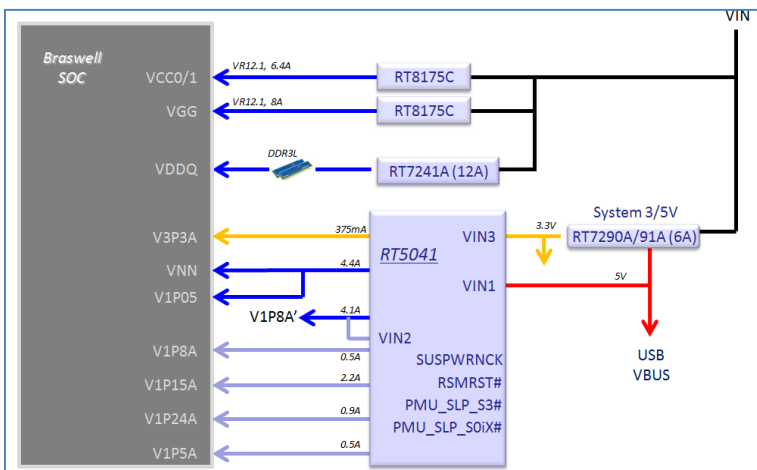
VIN

Braswell SOC

VCC0/1
VR12.1, 6.4A
RT8175C

VGG
VR12.1, 8A
RT8175C

VDDQ
DDR3L
RT7241A (12A)

System 3/5V

V3P3A
375mA
RT5041
VIN3
3.3V
RT7290A/91A (6A)

VNN
4.4A
VIN1
5V

V1P05

V1P8A'
4.1A
VIN2

V1P8A
0.5A
SUSPWRNCK
USB VBUS

V1P15A
2.2A
RSMRST#

V1P24A
0.9A
PMU_SLP_S3#

V1P5A
0.5A
PMU_SLP_S0iX#